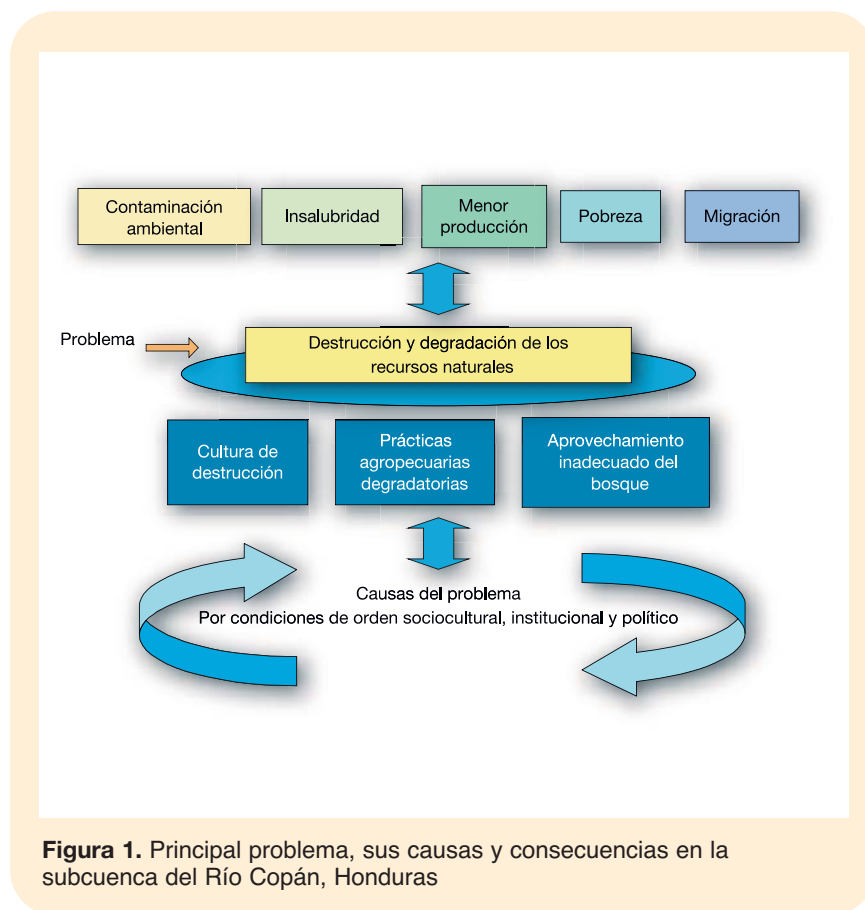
Contaminación ambiental

Insalubridad

Menor producción

Pobreza

Migración

Problema

Destrucción y degradación de los recursos naturales

Cultura de destrucción

Prácticas agropecuarias degradatorias

Aprovechamiento inadecuado del bosque

Causas del problema
Por condiciones de orden sociocultural, institucional y político

**Figura 1.** Principal problema, sus causas y consecuencias en la subcuenca del Río Copán, Honduras